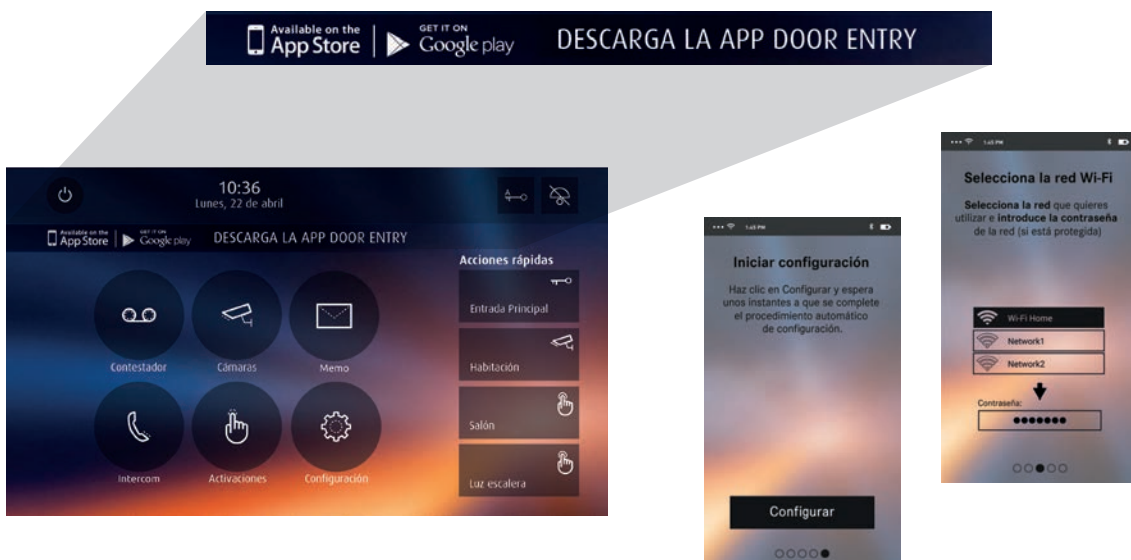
Available on the App Store | GET IT ON Google play DESCARGA LA APP DOOR ENTRY

10:36
Lunes, 22 de abril

Available on the App Store | GET IT ON Google play DESCARGA LA APP DOOR ENTRY

Acciones rápidas

Entrada Principal

Habitación

Salón

Luz escalera

Contestador

Cámaras

Memo

Intercom

Activaciones

Configuración

1:45 PM

Iniciar configuración

Haz clic en Configurar y espera unos instantes a que se complete el procedimiento automático de configuración.

Configurar

1:45 PM

Selecciona la red Wi-Fi

Selecciona la red que quieres utilizar e introduce la contraseña de la red (si está protegida)

Wi-Fi Home

Network1

Network2

Contraseña:

•••••••